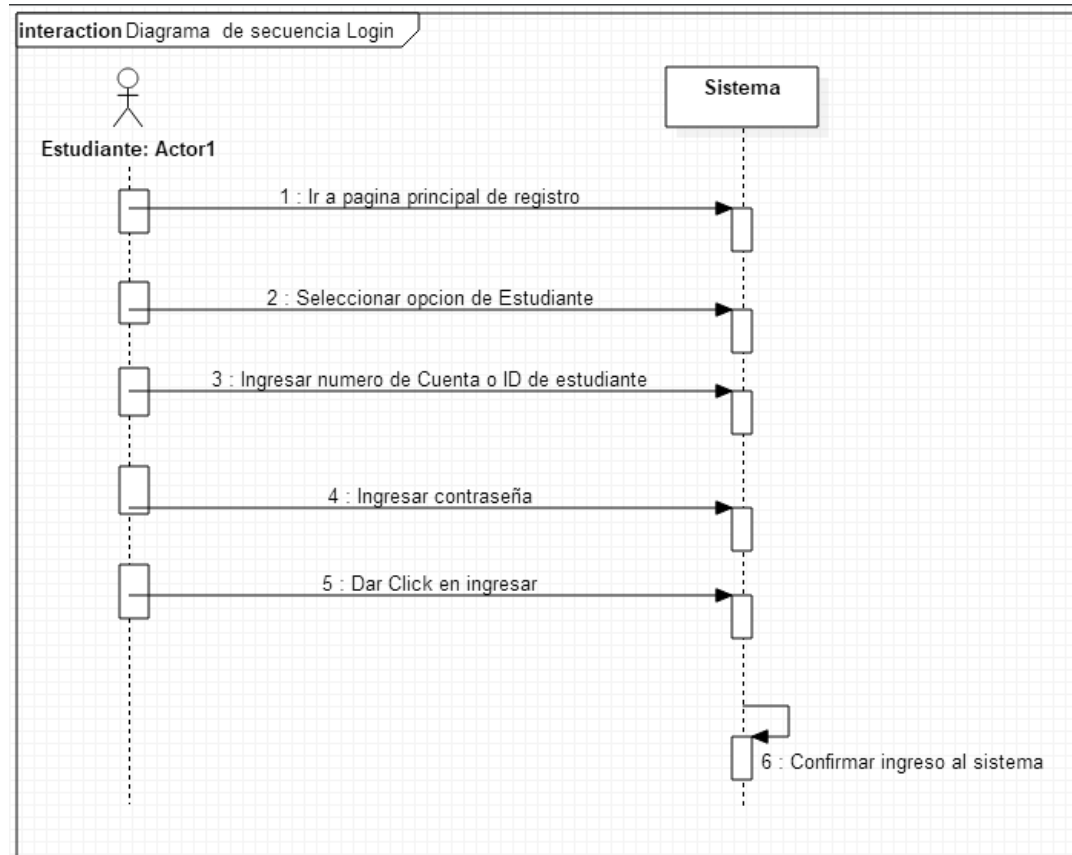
interaction Diagrama de secuencia Login

Estudiante: Actor1

Sistema

1 : Ir a pagina principal de registro

2 : Seleccionar opcion de Estudiante

3 : Ingresar numero de Cuenta o ID de estudiante

4 : Ingresar contraseña

5 : Dar Click en ingresar

6 : Confirmar ingreso al sistema